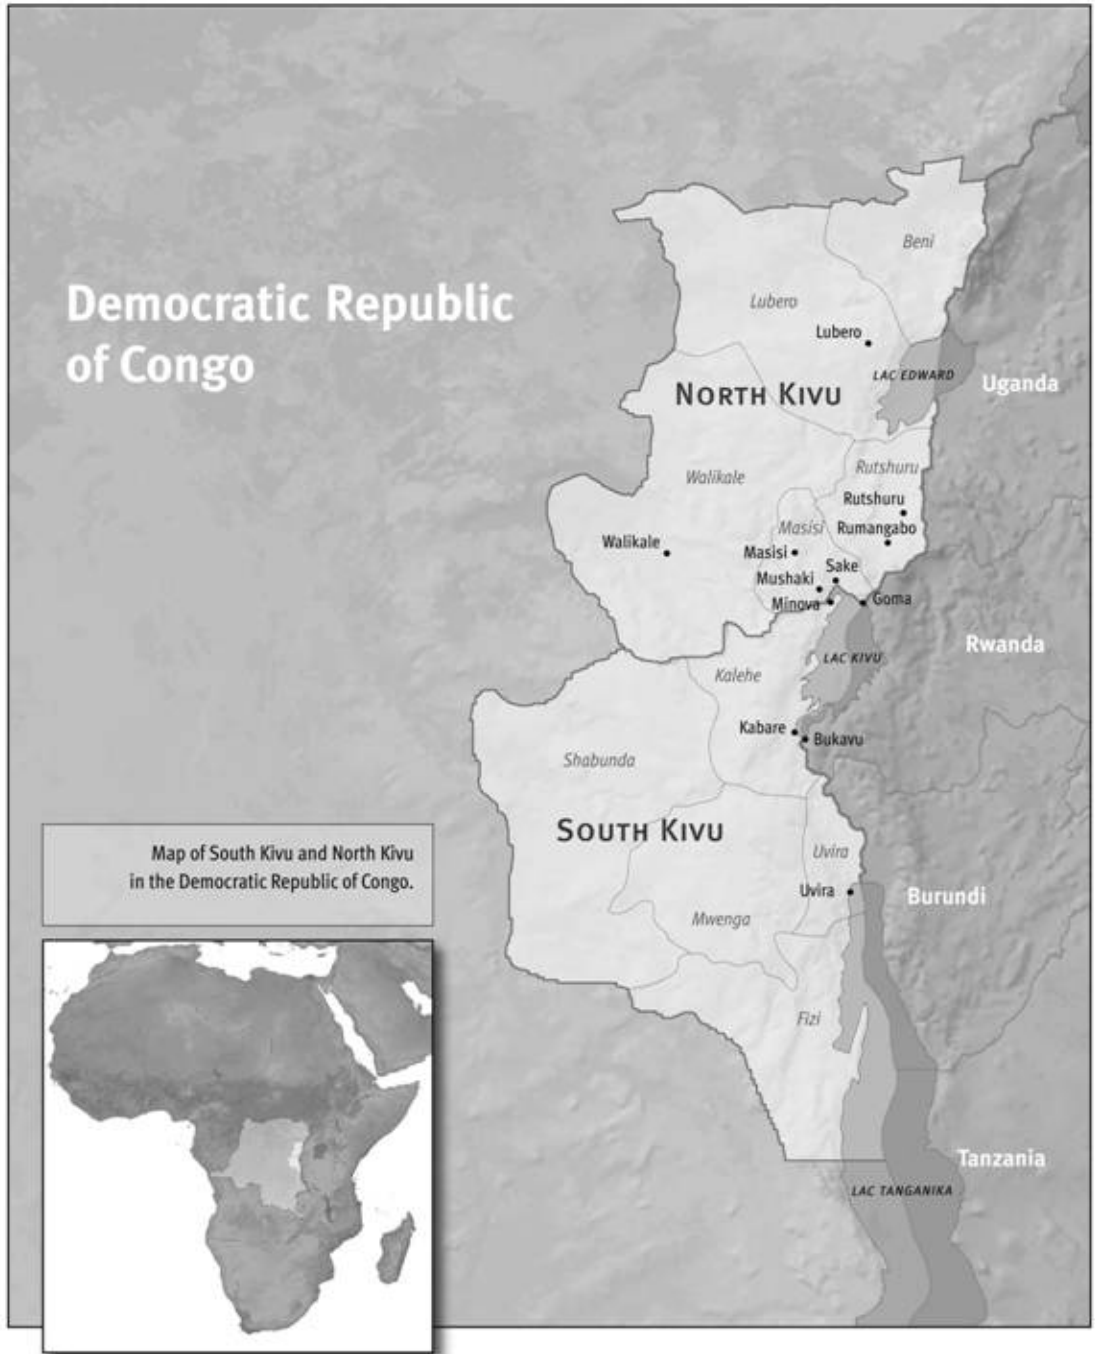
Democratic Republic of Congo

Beni

Lubero

Lubero

LAC EDWARD

Uganda

NORTH KIVU

Rutshuru

Walikale

Rutshuru

Masisi

Rumangabo

Walikale

Masisi

Sake

Mushaki

Minova

Goma

Rwanda

LAC KIVU

Kalehe

Kabare

Bukavu

Shabunda

SOUTH KIVU

Map of South Kivu and North Kivu in the Democratic Republic of Congo.

Uvira

Uvira

Burundi

Mwenga

Fizi

Tanzania

LAC TANGANIKA